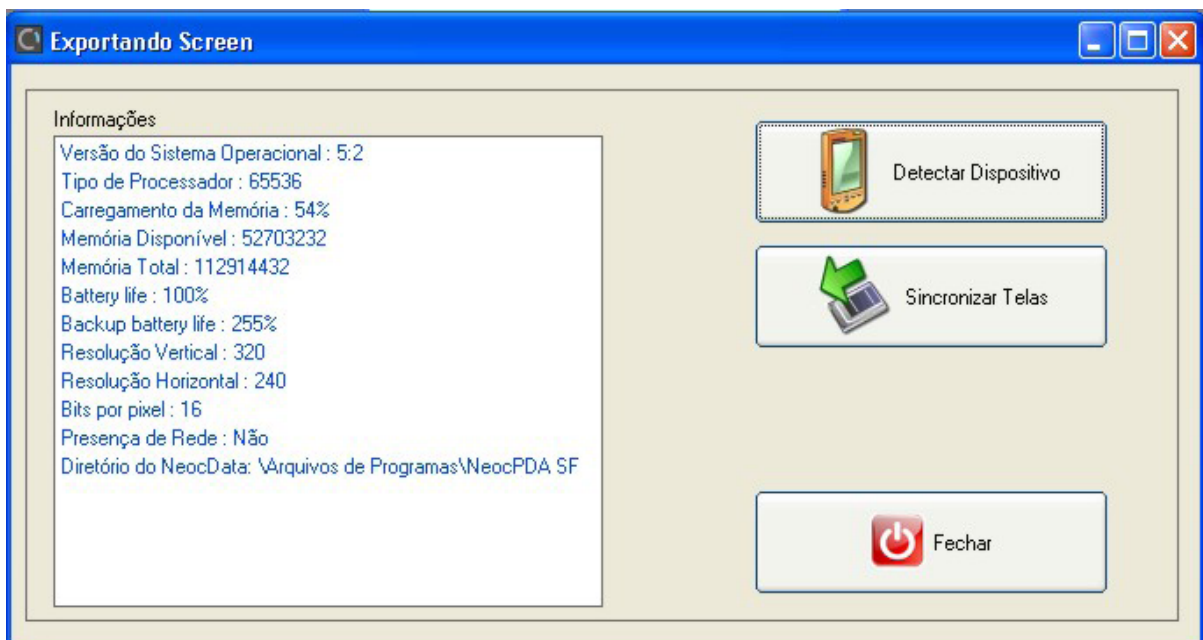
Exportando Screen

Informações

Versão do Sistema Operacional : 5:2
Tipo de Processador : 65536
Carregamento da Memória : 54%
Memória Disponível : 52703232
Memória Total : 112914432
Battery life : 100%
Backup battery life : 255%
Resolução Vertical : 320
Resolução Horizontal : 240
Bits por pixel : 16
Presença de Rede : Não
Diretório do NeocData: \Arquivos de Programas\NeocPDA SF

Detectar Dispositivo

Sincronizar Telas

Fechar